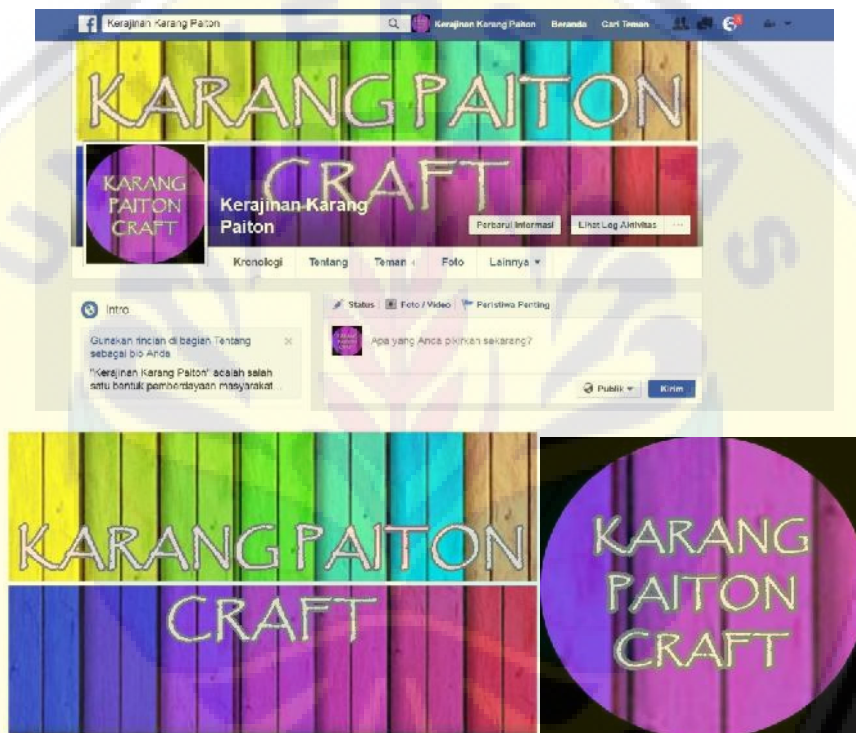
Kerajinan Karang Paiton

Kerajinan Karang Paiton Beranda Cari Teman

KARANG PAITON

CRAFT

KARANG PAITON CRAFT

Kerajinan Karang Paiton

Perbarui Informasi Lihat Log Aktivitas ···

Kronologi Tentang Teman Foto Lainnya ▾

Intro

Gunakan rincian di bagian Tentang sebagai bio Anda

"Kerajinan Karang Paiton" adalah salah satu bentuk pemberdayaan masyarakat...

Status Foto / Video Peristiwa Penting

Apa yang Anda pikirkan sekarang?

Publik ▾ Kirim

KARANG PAITON

CRAFT

KARANG PAITON CRAFT